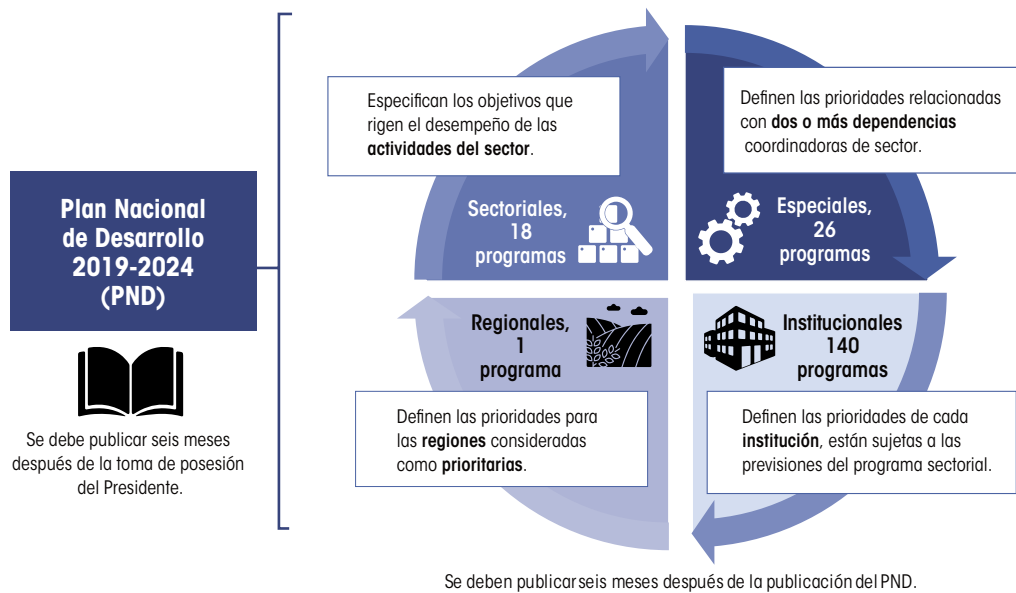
Plan Nacional de Desarrollo 2019-2024 (PND)

Se debe publicar seis meses después de la toma de posesión del Presidente.

Especifican los objetivos que rigen el desempeño de las **actividades del sector**.

Sectoriales, 18 programas

Definen las prioridades relacionadas con **dos o más dependencias** coordinadoras de sector.

Especiales, 26 programas

Regionales, 1 programa

Institucionales 140 programas

Definen las prioridades para las **regiones** consideradas como **prioritarias**.

Definen las prioridades de cada **institución**, están sujetas a las previsiones del programa sectorial.

Se deben publicarseis meses después de la publicación del PND.